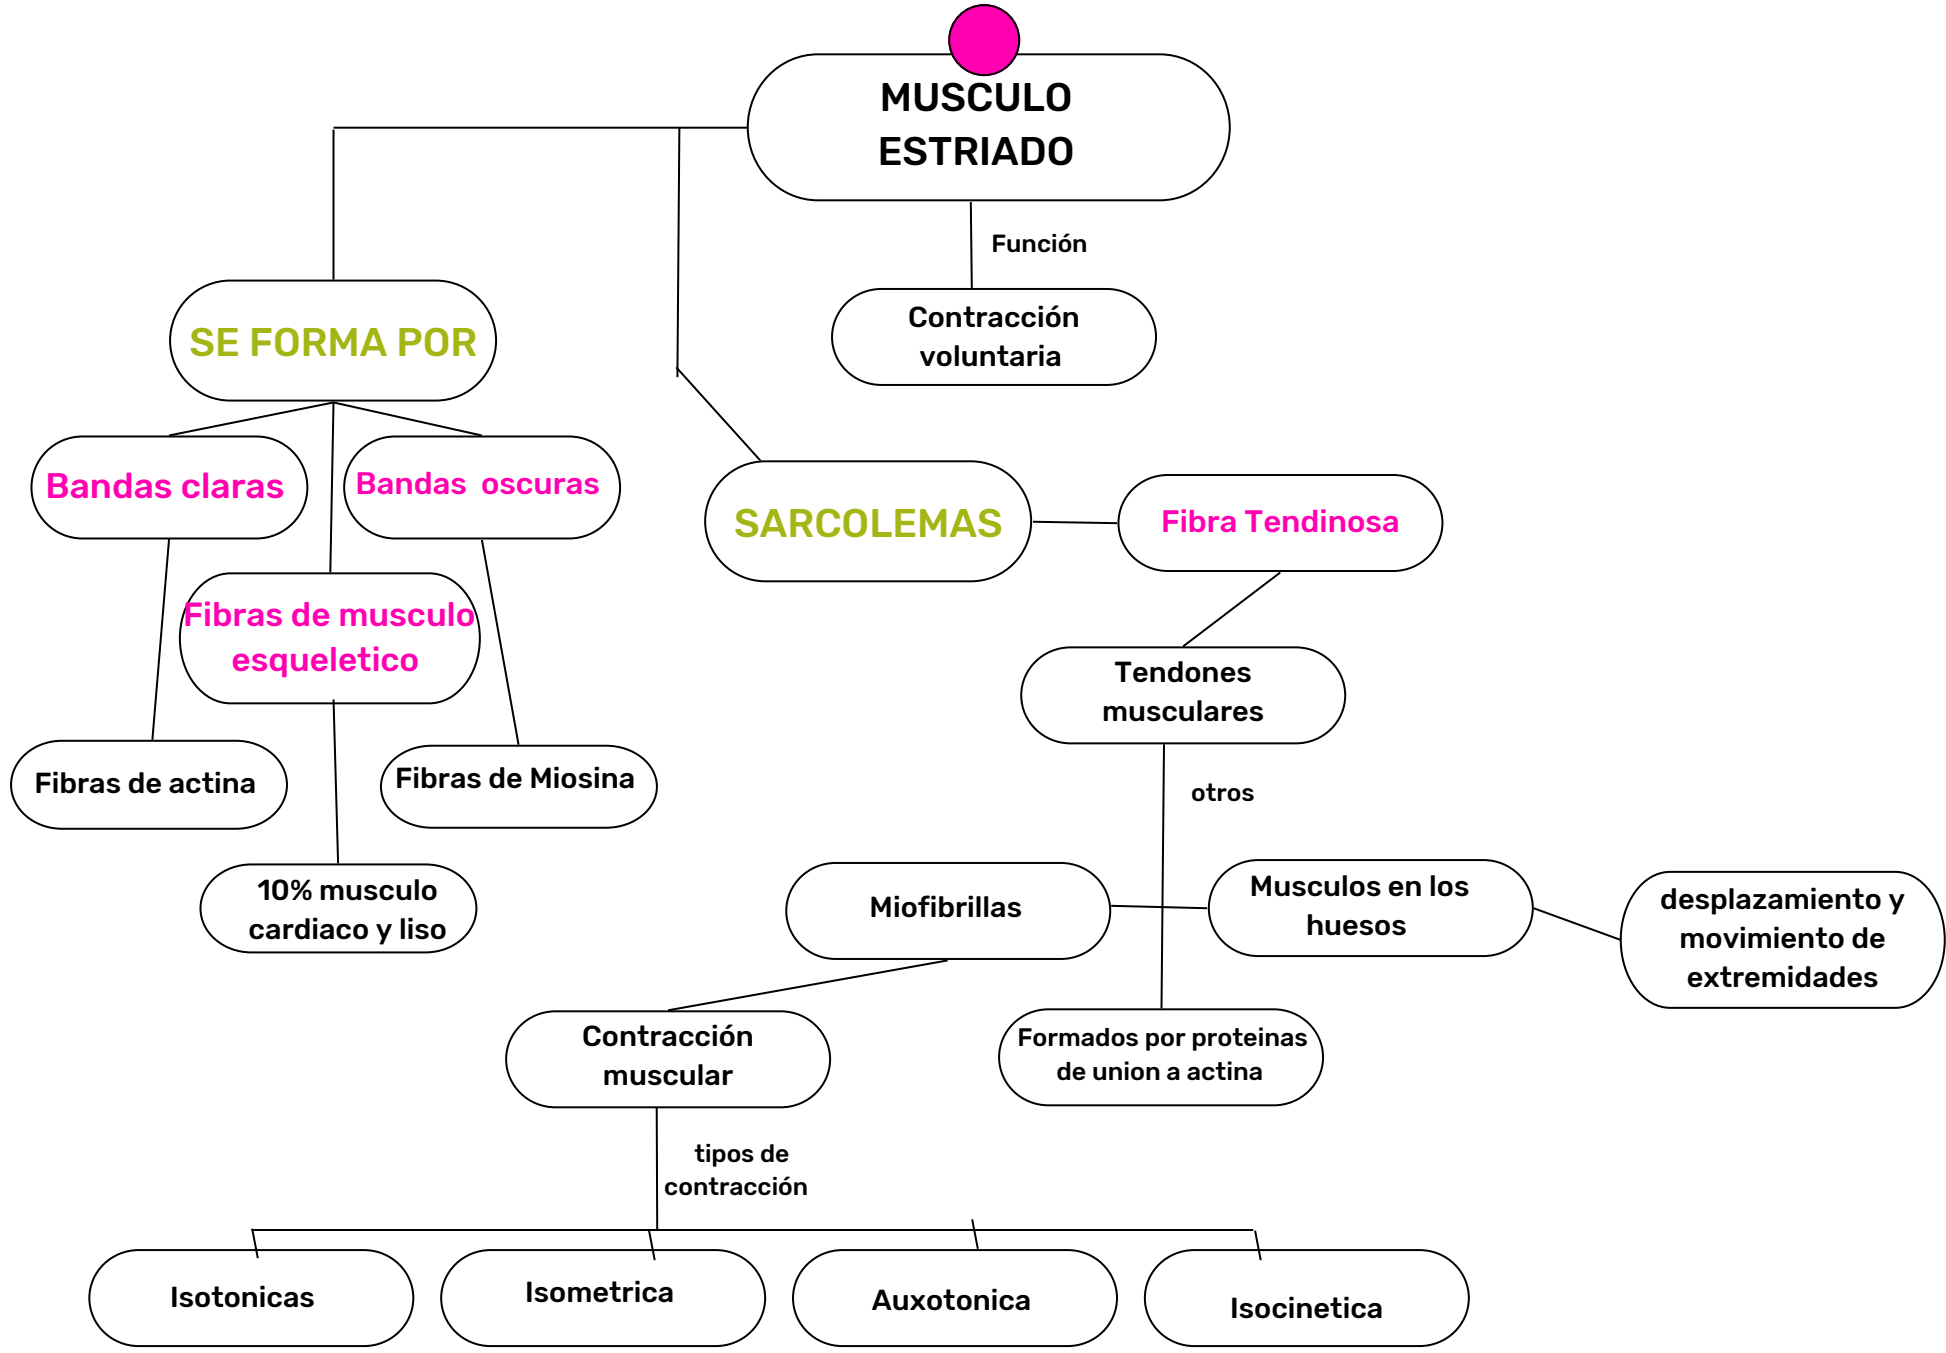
MUSCULO ESTRIADO

Función

Contracción voluntaria

SE FORMA POR

Bandas claras

Bandas oscuras

Fibras de musculo esqueletico

Fibras de actina

Fibras de Miosina

10% musculo cardiaco y liso

SARCOLEMAS

Fibra Tendinosa

Tendones musculares

otros

Miofibrillas

Musculos en los huesos

desplazamiento y movimiento de extremidades

Formados por proteinas de union a actina

Contracción muscular

tipos de contracción

Isotonicas

Isometrica

Auxotonica

Isocinetica